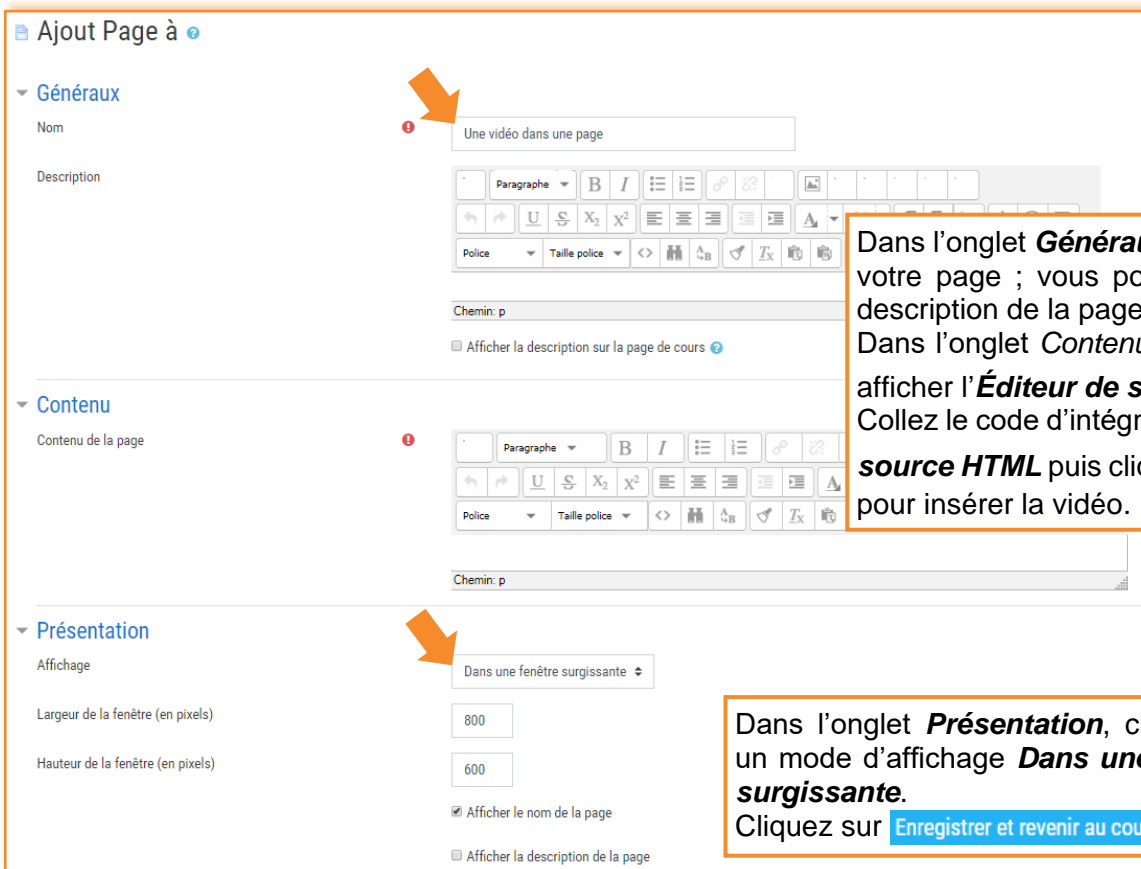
Ajout Page à

Généraux

Nom

Une vidéo dans une page

Description

Paragraphe

Police

Taille police

Chemin: p

Afficher la description sur la page de cours

Dans l'onglet ***Générau*** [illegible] votre page ; vous po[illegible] description de la page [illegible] Dans l'onglet *Contenu* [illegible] afficher l'***Éditeur de s*** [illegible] Collez le code d'intégr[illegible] ***source HTML*** puis cli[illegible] pour insérer la vidéo.

Contenu

Contenu de la page

Paragraphe

Police

Taille police

Chemin: p

Présentation

Affichage

Dans une fenêtre surgissante

Largeur de la fenêtre (en pixels)

800

Hauteur de la fenêtre (en pixels)

600

Afficher le nom de la page

Afficher la description de la page

Dans l'onglet ***Présentation***, c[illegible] un mode d'affichage ***Dans une*** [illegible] ***surgissante***.
Cliquez sur Enregistrer et revenir au cou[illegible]